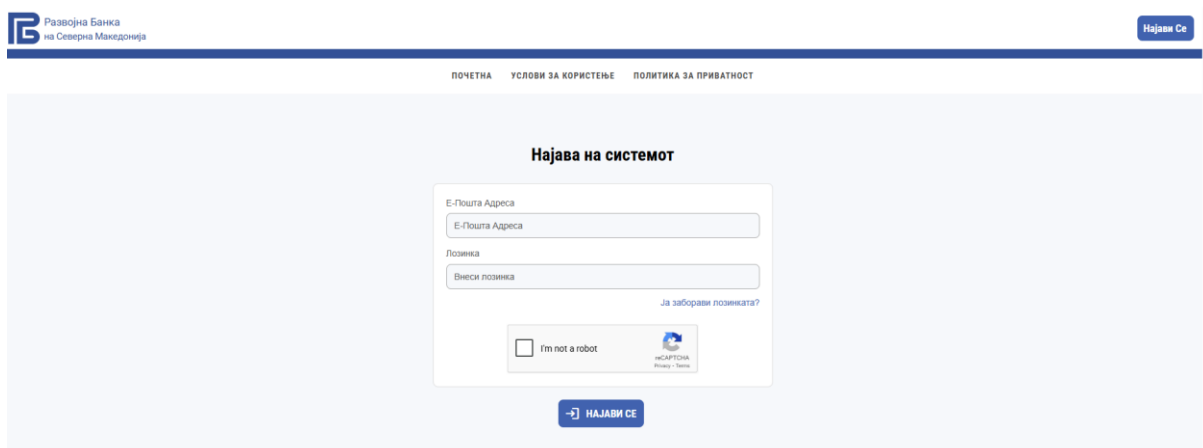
Развојна Банка
на Северна Македонија

Најави Се

ПОЧЕТНА УСЛОВИ ЗА КОРИСТЕЊЕ ПОЛИТИКА ЗА ПРИВАТНОСТ

Најава на системот

Е-Пошта Адреса
Е-Пошта Адреса
Лозинка
Внеси лозинка
Ја заборави лозинката?

I'm not a robot
reCAPTCHA
Privacy - Terms

НАЈАВИ СЕ